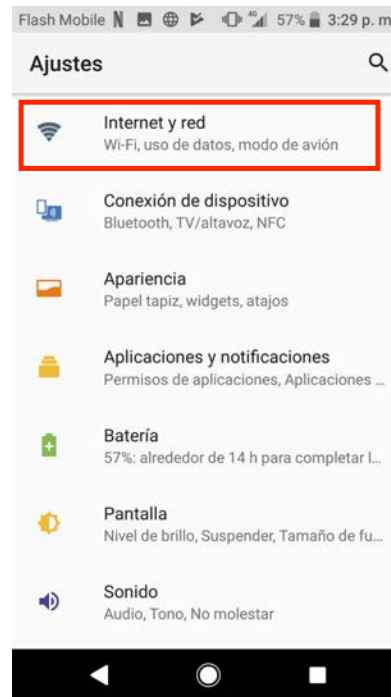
Flash Mobile N 57% 3:29 p. m

Ajustes

Internet y red
Wi-Fi, uso de datos, modo de avión

Conexión de dispositivo
Bluetooth, TV/altavoz, NFC

Apariencia
Papel tapiz, widgets, atajos

Aplicaciones y notificaciones
Permisos de aplicaciones, Aplicaciones ...

Batería
57%: alrededor de 14 h para completar l...

Pantalla
Nivel de brillo, Suspender, Tamaño de fu...

Sonido
Audio, Tono, No molestar